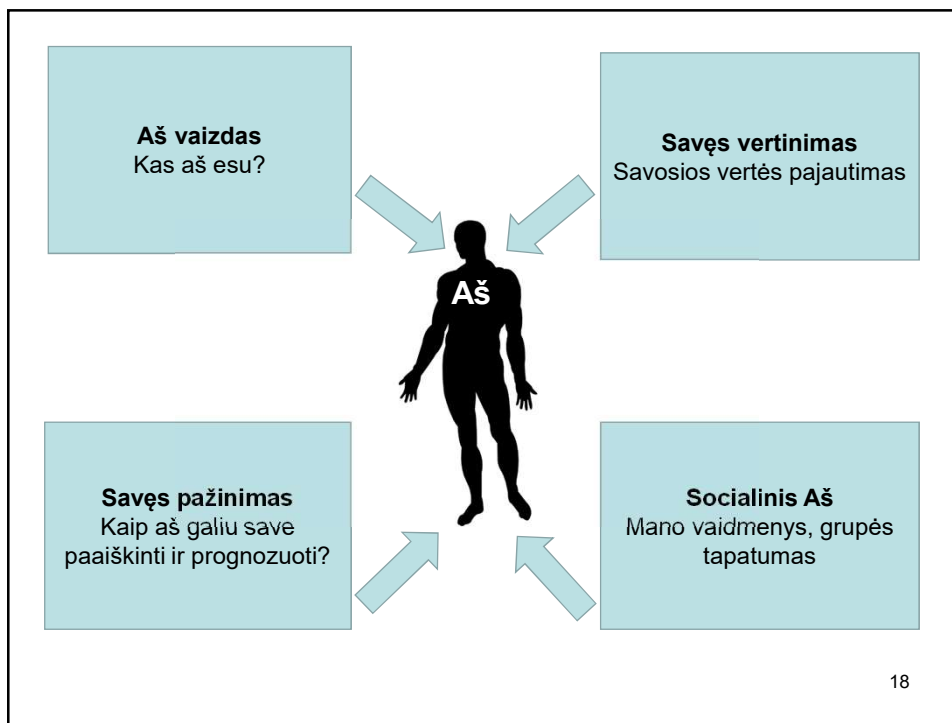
**Aš vaizdas**
Kas aš esu?

**Savęs vertinimas**
Savosios vertės pajautimas

**Aš**

**Savęs pažinimas**
Kaip aš galiu save paaiškinti ir prognozuoti?

**Socialinis Aš**
Mano vaidmenys, grupės tapatumas

18